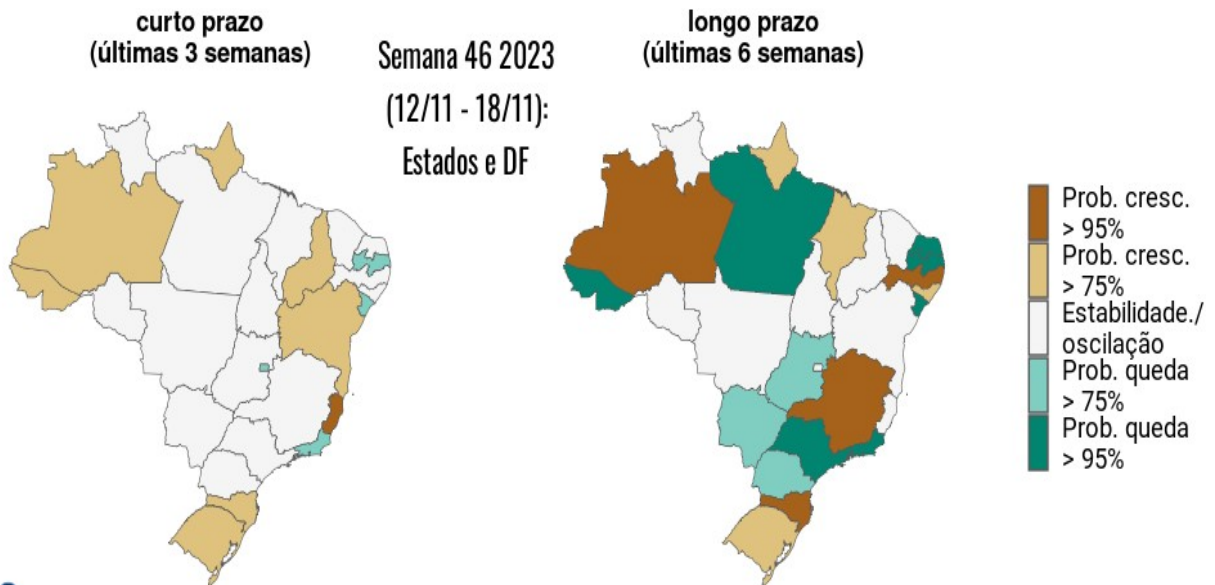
curto prazo
(últimas 3 semanas)

Semana 46 2023
(12/11 - 18/11):
Estados e DF

longo prazo
(últimas 6 semanas)

Prob. cresc. > 95%
Prob. cresc. > 75%
Estabilidade./ oscilação
Prob. queda > 75%
Prob. queda > 95%